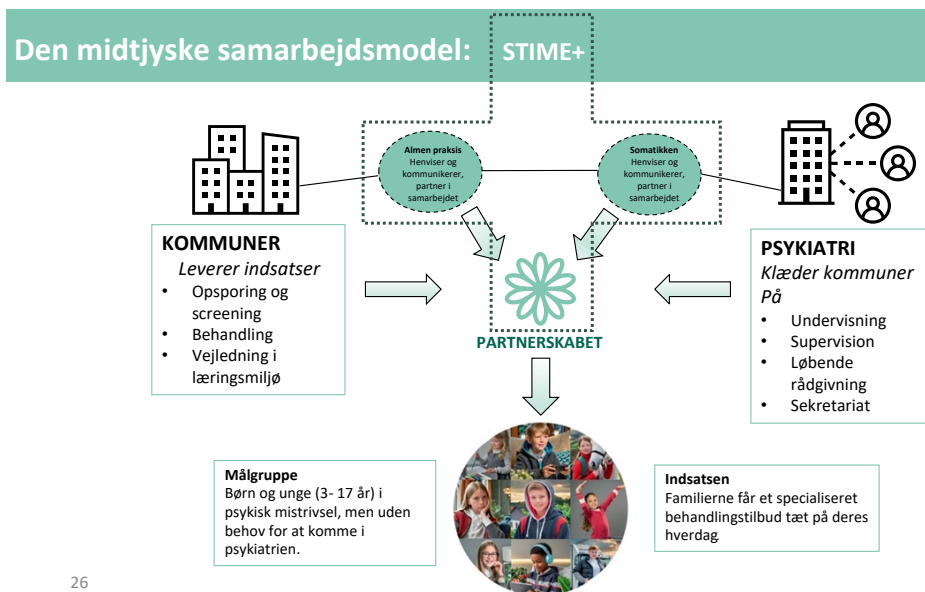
Den midtjyske samarbejdsmodel: STIME+

Almen praksis
Henviser og kommunikerer, partner i samarbejdet

Somatikken
Henviser og kommunikerer, partner i samarbejdet

KOMMUNER
Leverer indsatser
• Opsporing og screening
• Behandling
• Vejledning i læringsmiljø

PARTNERSKABET

PSYKIATRI
Klæder kommuner På
• Undervisning
• Supervision
• Løbende rådgivning
• Sekretariat

Målgruppe
Børn og unge (3- 17 år) i psykisk mistrivsel, men uden behov for at komme i psykiatrien.

Indsatsen
Familierne får et specialiseret behandlingstilbud tæt på deres hverdag.

26